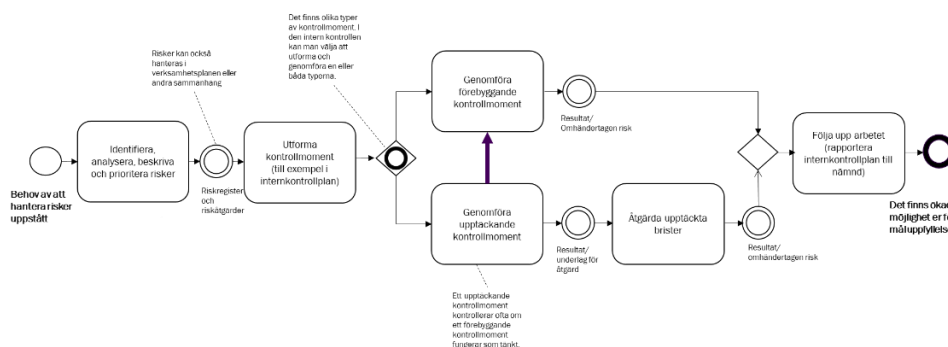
Det finns olika typer av kontrollmoment. I den intern kontrollen kan man välja att utforma och genomföra en eller båda typerna.

Risker kan också hanteras i verksamhetsplanen eller andra sammanhang

Behov av att hantera risker uppstått

Identifiera, analysera, beskriva och prioritera risker

Riskregister och riskåtgärder

Utforma kontrollmoment (till exempel i internkontrollplan)

Genomföra förebyggande kontrollmoment

Resultat/ Omhändertagen risk

Genomföra upptackande kontrollmoment

Resultat/ underlag för åtgard

Åtgärda upptäckta brister

Resultat/ omhändertagen risk

Ett upptackande kontrollmoment kontrollerar ofta om ett förebyggande kontrollmoment fungerar som tänkt.

Följa upp arbetet (rapportera internkontrollplan till nämnd)

Det finns ökad möjlighet er fö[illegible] måluppfyllels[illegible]